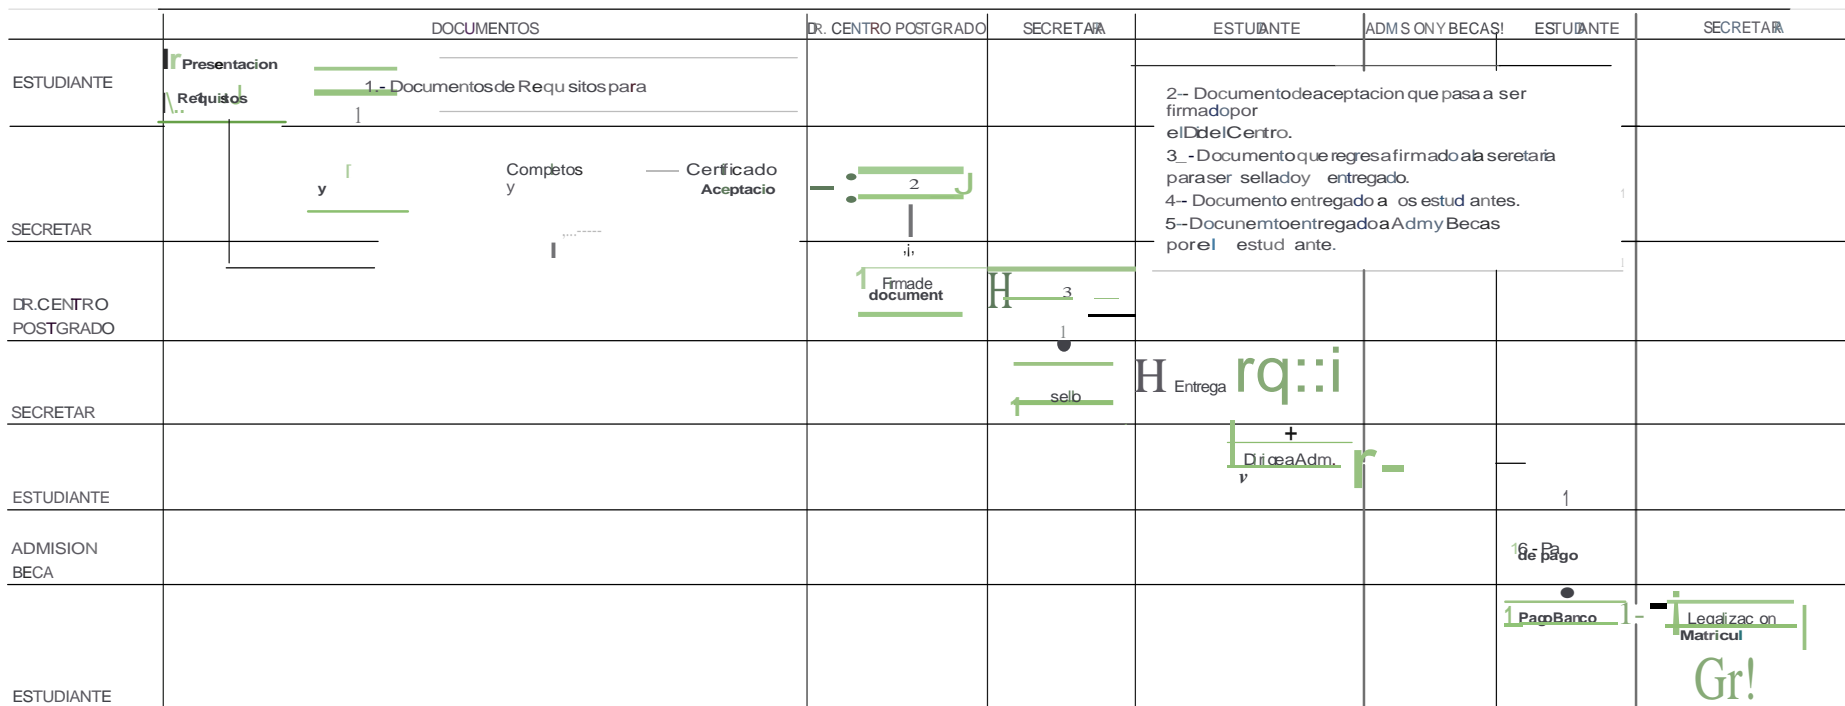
| | DOCUMENTOS | DR. CENTRO POSTGRADO | SECRETARIA | ESTUDIANTE | ADMISIONY BECAS! | ESTUDIANTE | SECRETARIA |
|---|---|---|---|---|---|---|---|
| ESTUDIANTE | Presentacion Requisitos 1.- Documentos de Requ sitos para | | | 2-- Documento de aceptacion que pasa a ser firmado por el Dir del Centro. 3_- Documento que regresa firmado a la seretaria para ser sellado y entregado. 4-- Documento entregado a os estud antes. 5--Docunemto entregado a Adm y Becas por el estud ante. | | | |
| SECRETAR | y Completos y Certificado Aceptacio | 2 | | | | | |
| DR.CENTRO POSTGRADO | | Firmado document | 3 | | | | |
| SECRETAR | | | sello | Entrega | | | |
| ESTUDIANTE | | | | Dirige a Adm. | | | |
| ADMISION BECA | | | | | | 6- Pa de pago | |
| ESTUDIANTE | | | | | | Pago Banco | Legalizac on Matricul |